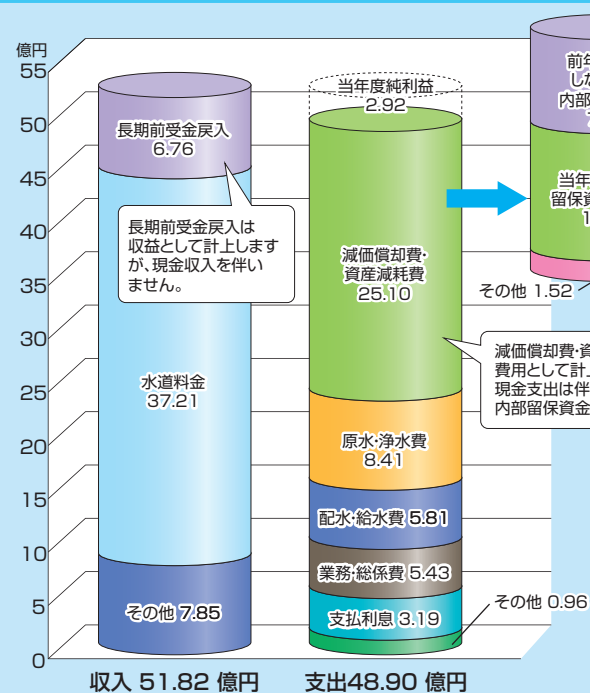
億円
55
50
45
40
35
30
25
20
15
10
5
0

長期前受金戻入
6.76

長期前受金戻入は収益として計上しますが、現金収入を伴いません。

水道料金
37.21

その他 7.85

当年度純利益
2.92

減価償却費・資産減耗費
25.10

原水・浄水費
8.41

配水・給水費 5.81

業務・総係費 5.43

支払利息 3.19

その他 0.96

前年
しか
内部

当年
留保資
1

その他 1.52

減価償却費・資
費用として計上
現金支出は伴
内部留保資金

収入 51.82 億円
支出48.90 億円